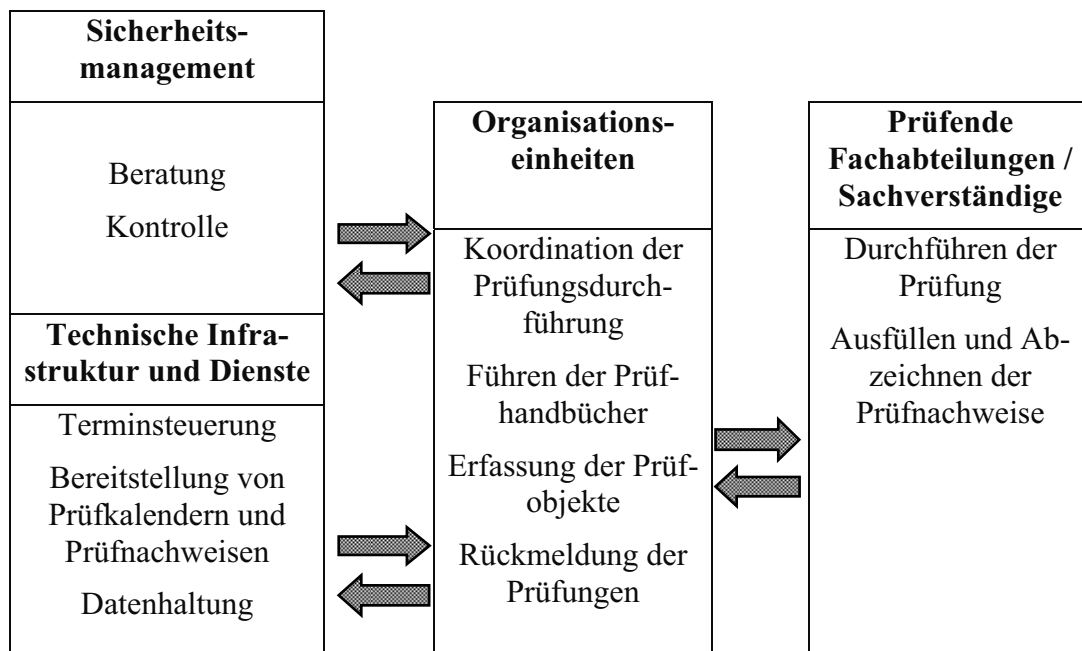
Sicherheitsmanagement

Beratung

Kontrolle

Technische Infrastruktur und Dienste

Terminsteuerung

Bereitstellung von Prüfkalendern und Prüfnachweisen

Datenhaltung

Organisationseinheiten

Koordination der Prüfungsdurchführung

Führen der Prüfhandbücher

Erfassung der Prüfobjekte

Rückmeldung der Prüfungen

Prüfende Fachabteilungen / Sachverständige

Durchführen der Prüfung

Ausfüllen und Abzeichnen der Prüfnachweise